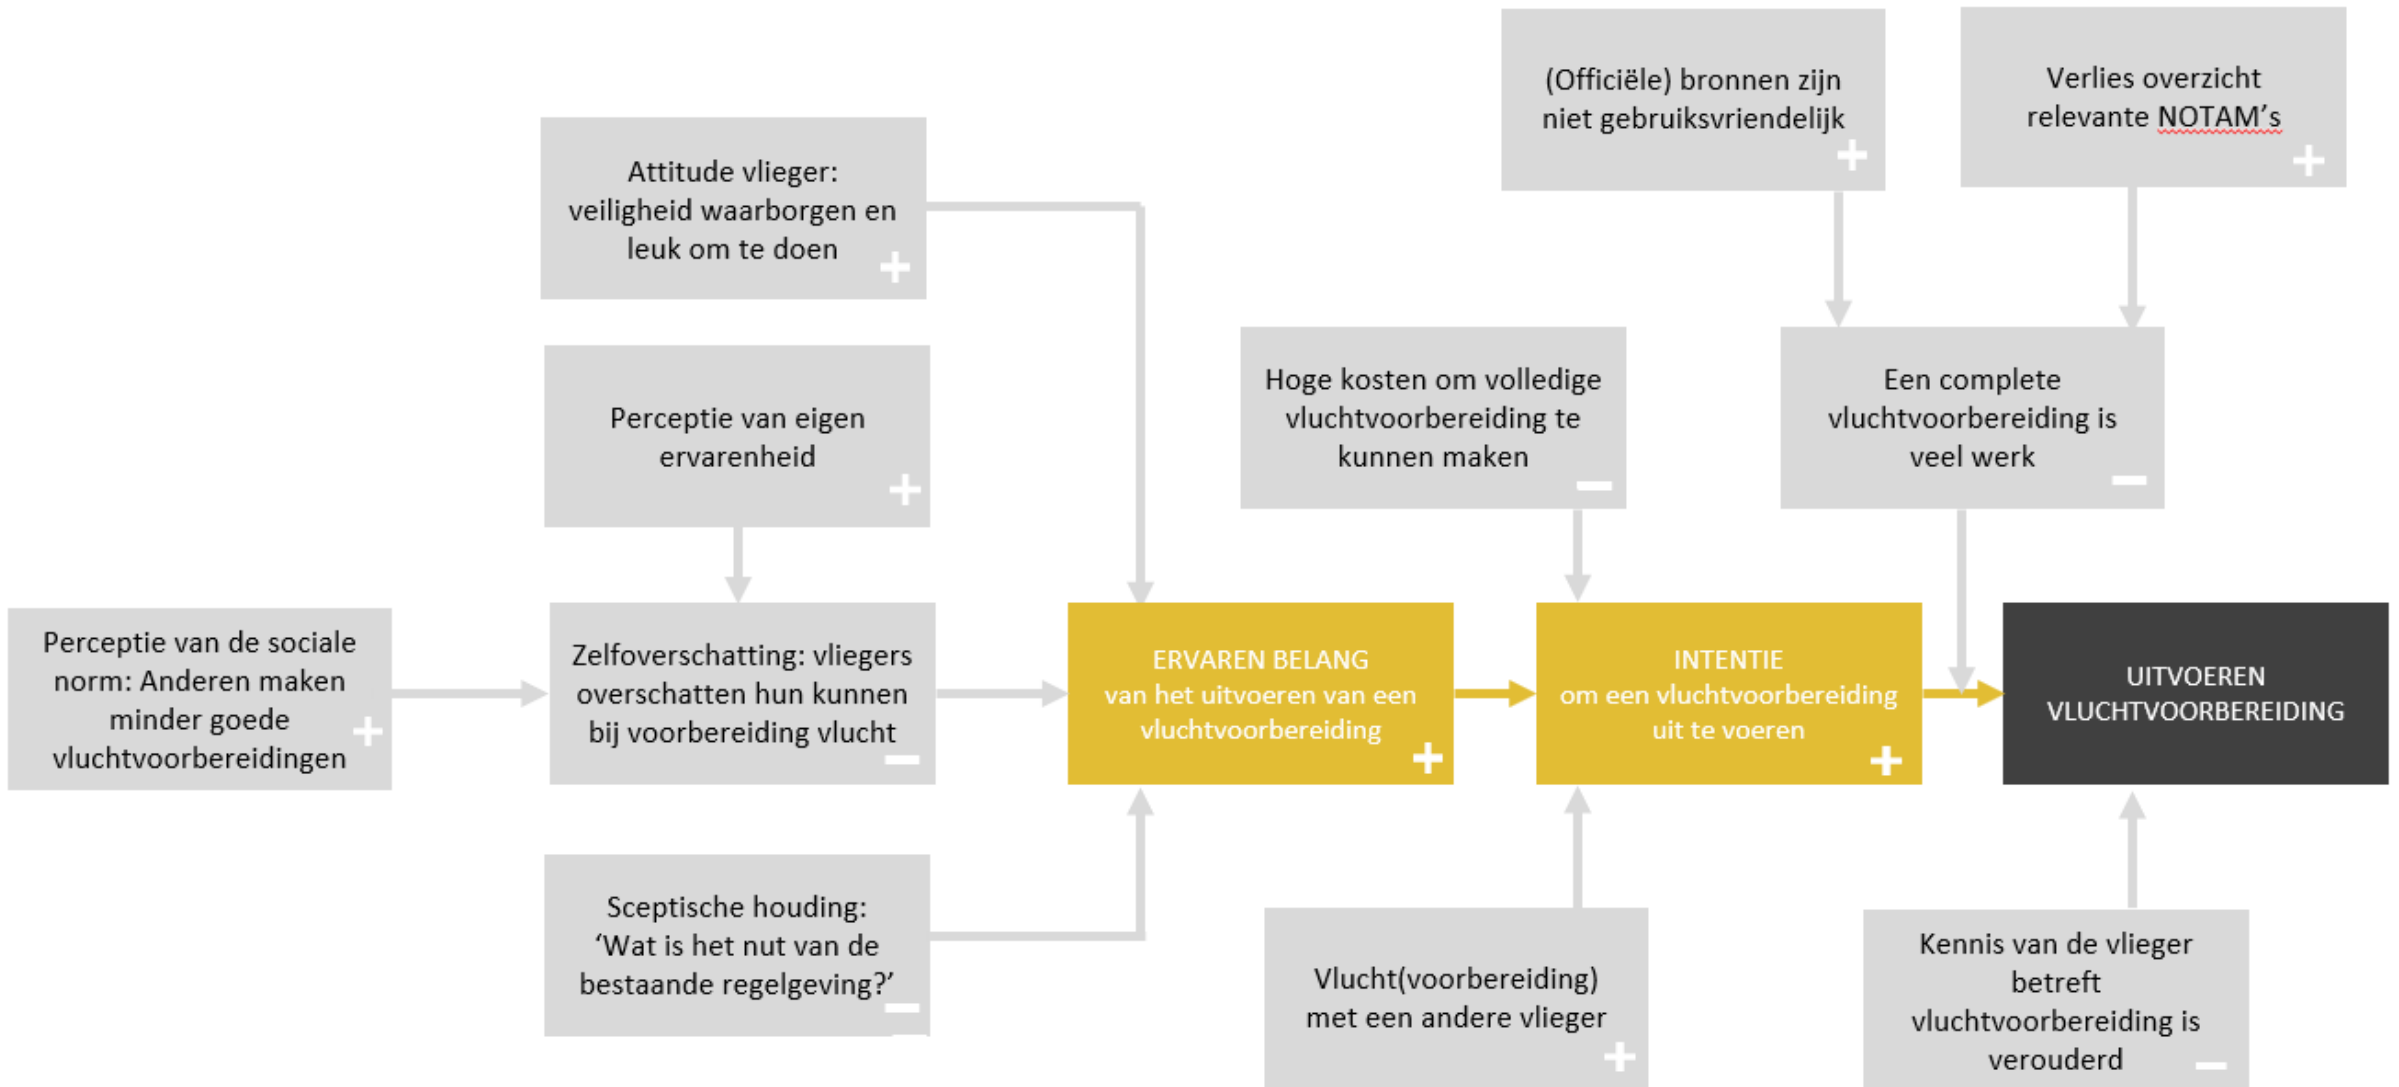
(Officiële) bronnen zijn niet gebruiksvriendelijk +

Verlies overzicht relevante NOTAM's +

Attitude vlieger: veiligheid waarborgen en leuk om te doen +

Perceptie van eigen ervarenheid +

Hoge kosten om volledige vluchtvoorbereiding te kunnen maken −

Een complete vluchtvoorbereiding is veel werk −

Perceptie van de sociale norm: Anderen maken minder goede vluchtvoorbereidingen +

Zelfoverschatting: vliegers overschatten hun kunnen bij voorbereiding vlucht −

ERVAREN BELANG van het uitvoeren van een vluchtvoorbereiding +

INTENTIE om een vluchtvoorbereiding uit te voeren +

UITVOEREN VLUCHTVOORBEREIDING

Sceptische houding: 'Wat is het nut van de bestaande regelgeving?' −

Vlucht(voorbereiding) met een andere vlieger +

Kennis van de vlieger betreft vluchtvoorbereiding is verouderd −